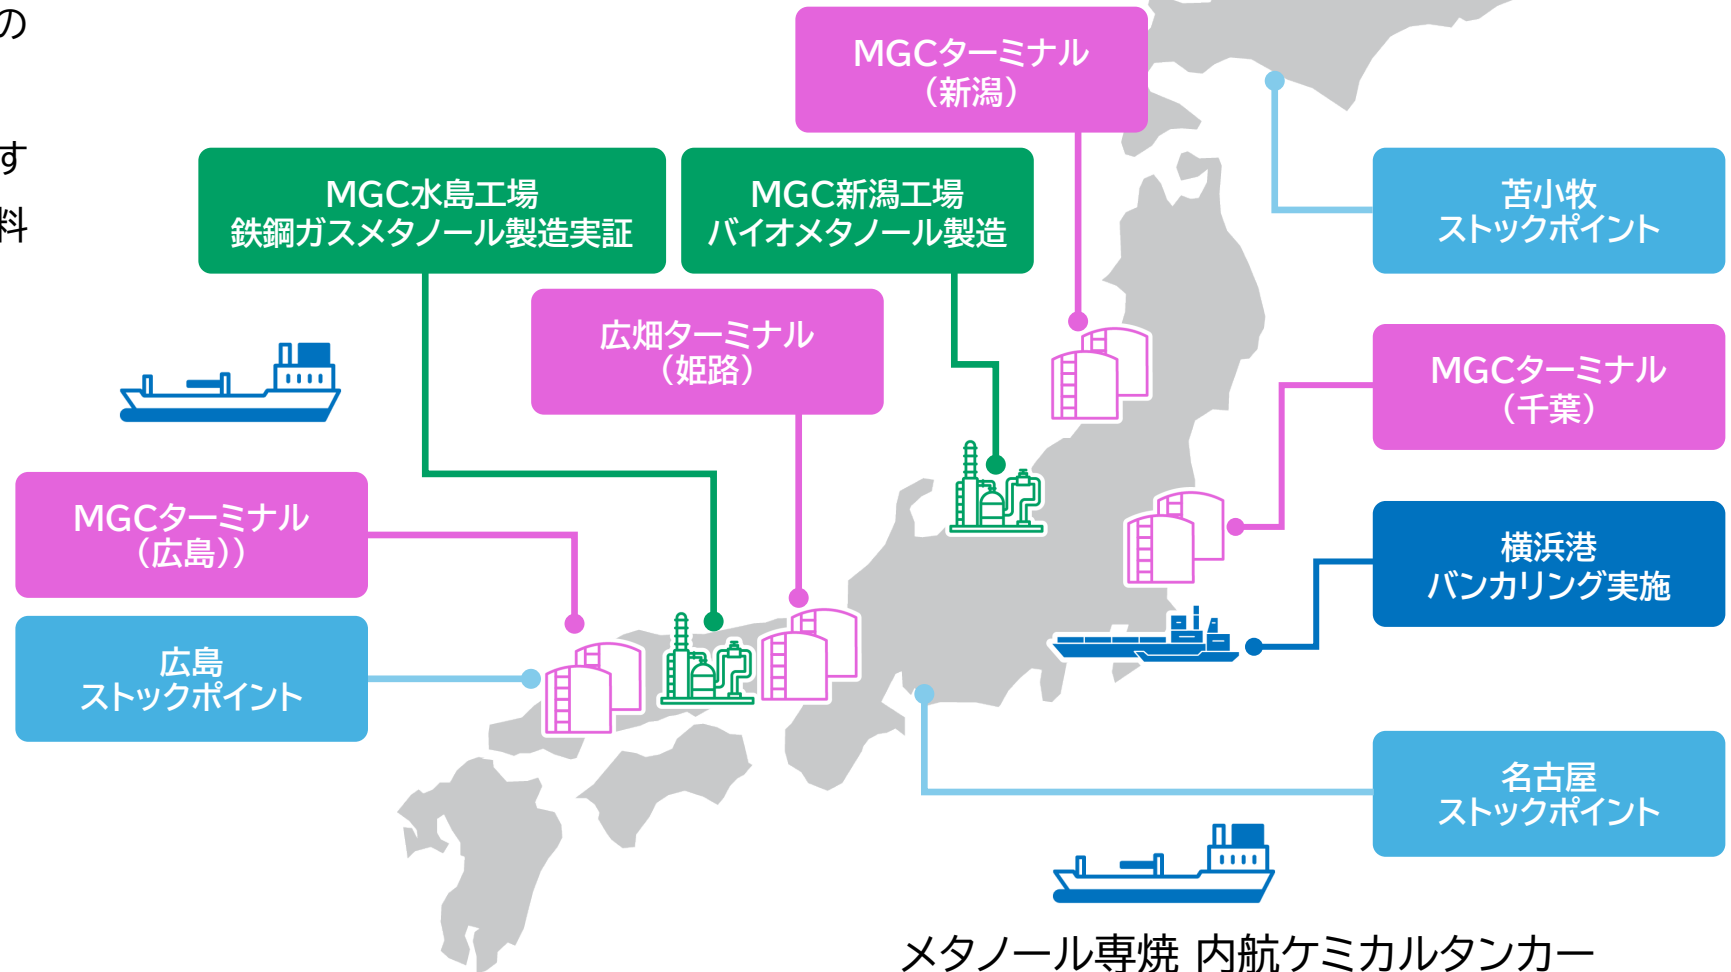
の

す

料

MGCターミナル（新潟）

MGC水島工場
鉄鋼ガスメタノール製造実証

MGC新潟工場
バイオメタノール製造

苫小牧
ストックポイント

広畑ターミナル（姫路）

MGCターミナル（千葉）

MGCターミナル（広島））

横浜港
バンカリング実施

広島
ストックポイント

名古屋
ストックポイント

メタノール専焼 内航ケミカルタンカー